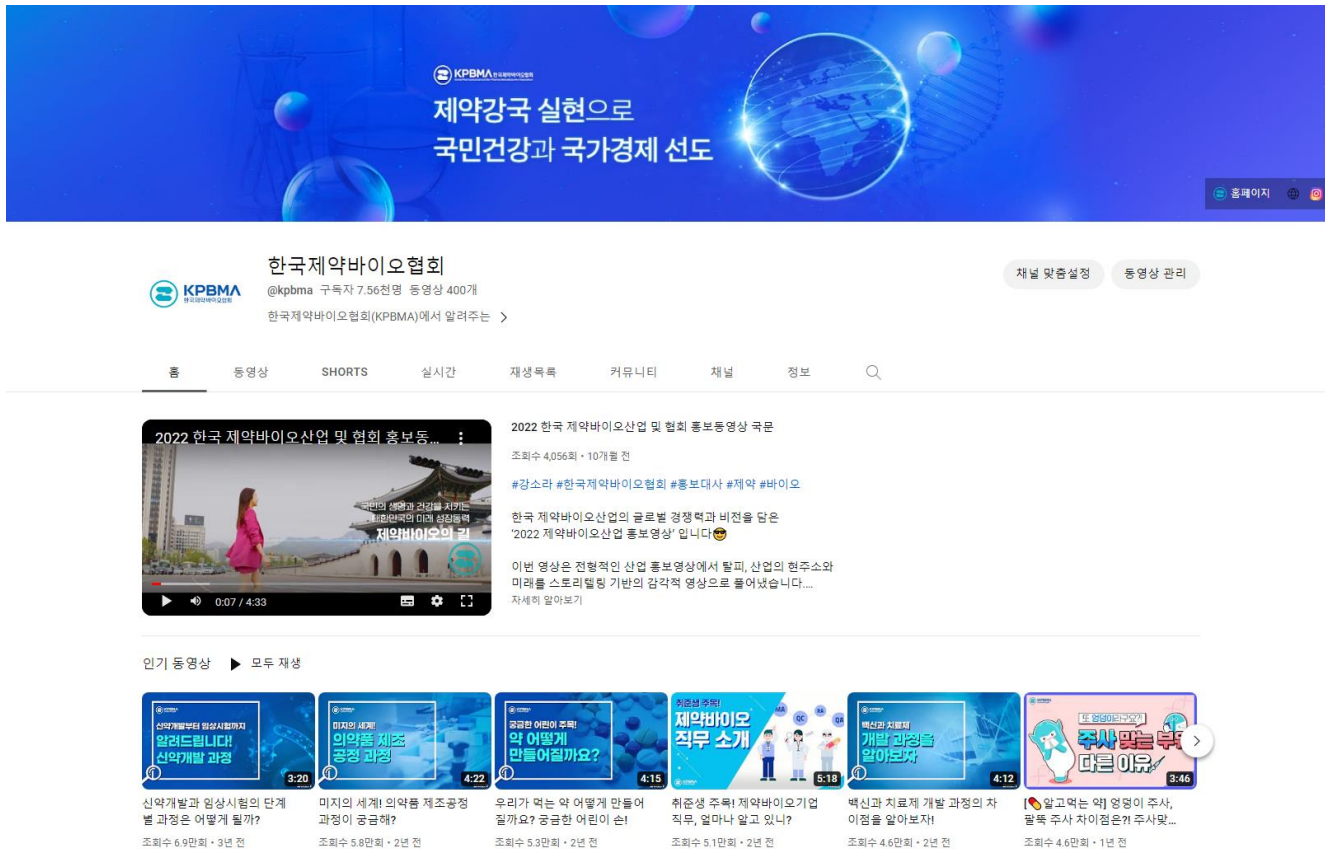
KPBMA 한국제약바이오협회

제약강국 실현으로
국민건강과 국가경제 선도

홈페이지

KPBMA 한국제약바이오협회

한국제약바이오협회
@kpbma 구독자 7.56천명 동영상 400개
한국제약바이오협회(KPBMA)에서 알려주는 >

채널 맞춤설정 동영상 관리

홈 동영상 SHORTS 실시간 재생목록 커뮤니티 채널 정보

2022 한국 제약바이오산업 및 협회 홍보동...
국민의 생명과 건강을 지키는 대한민국의 미래 성장동력
제약바이오의 길
0:07 / 4:33

2022 한국 제약바이오산업 및 협회 홍보동영상 국문
조회수 4,056회 • 10개월 전
#강소라 #한국제약바이오협회 #홍보대사 #제약 #바이오
한국 제약바이오산업의 글로벌 경쟁력과 비전을 담은 '2022 제약바이오산업 홍보영상' 입니다😎
이번 영상은 전형적인 산업 홍보영상에서 탈피, 산업의 현주소와 미래를 스토리텔링 기반의 감각적 영상으로 풀어냈습니다....
자세히 알아보기

인기 동영상 ▶ 모두 재생

신약개발부터 임상시험까지 알려드립니다! 신약개발 과정 3:20
신약개발과 임상시험의 단계별 과정은 어떻게 될까?
조회수 6.9만회 • 3년 전

미지의 세계! 의약품 제조 공정 과정 4:22
미지의 세계! 의약품 제조공정 과정이 궁금해?
조회수 5.8만회 • 2년 전

궁금한 어린이 주목! 약 어떻게 만들어질까요? 4:15
우리가 먹는 약 어떻게 만들어질까요? 궁금한 어린이 손!
조회수 5.3만회 • 2년 전

취준생 주목! 제약바이오 직무 소개 QA QC RA 5:18
취준생 주목! 제약바이오기업 직무, 얼마나 알고 있니?
조회수 5.1만회 • 2년 전

백신과 치료제 개발 과정을 알아보자 4:12
백신과 치료제 개발 과정의 차이점을 알아보자!
조회수 4.6만회 • 2년 전

또 엉덩이 주사야?! 주사 맞는 부위 다른 이유 3:46
[💊알고먹는 약] 엉덩이 주사, 팔뚝 주사 차이점은?! 주사맞...
조회수 4.6만회 • 1년 전